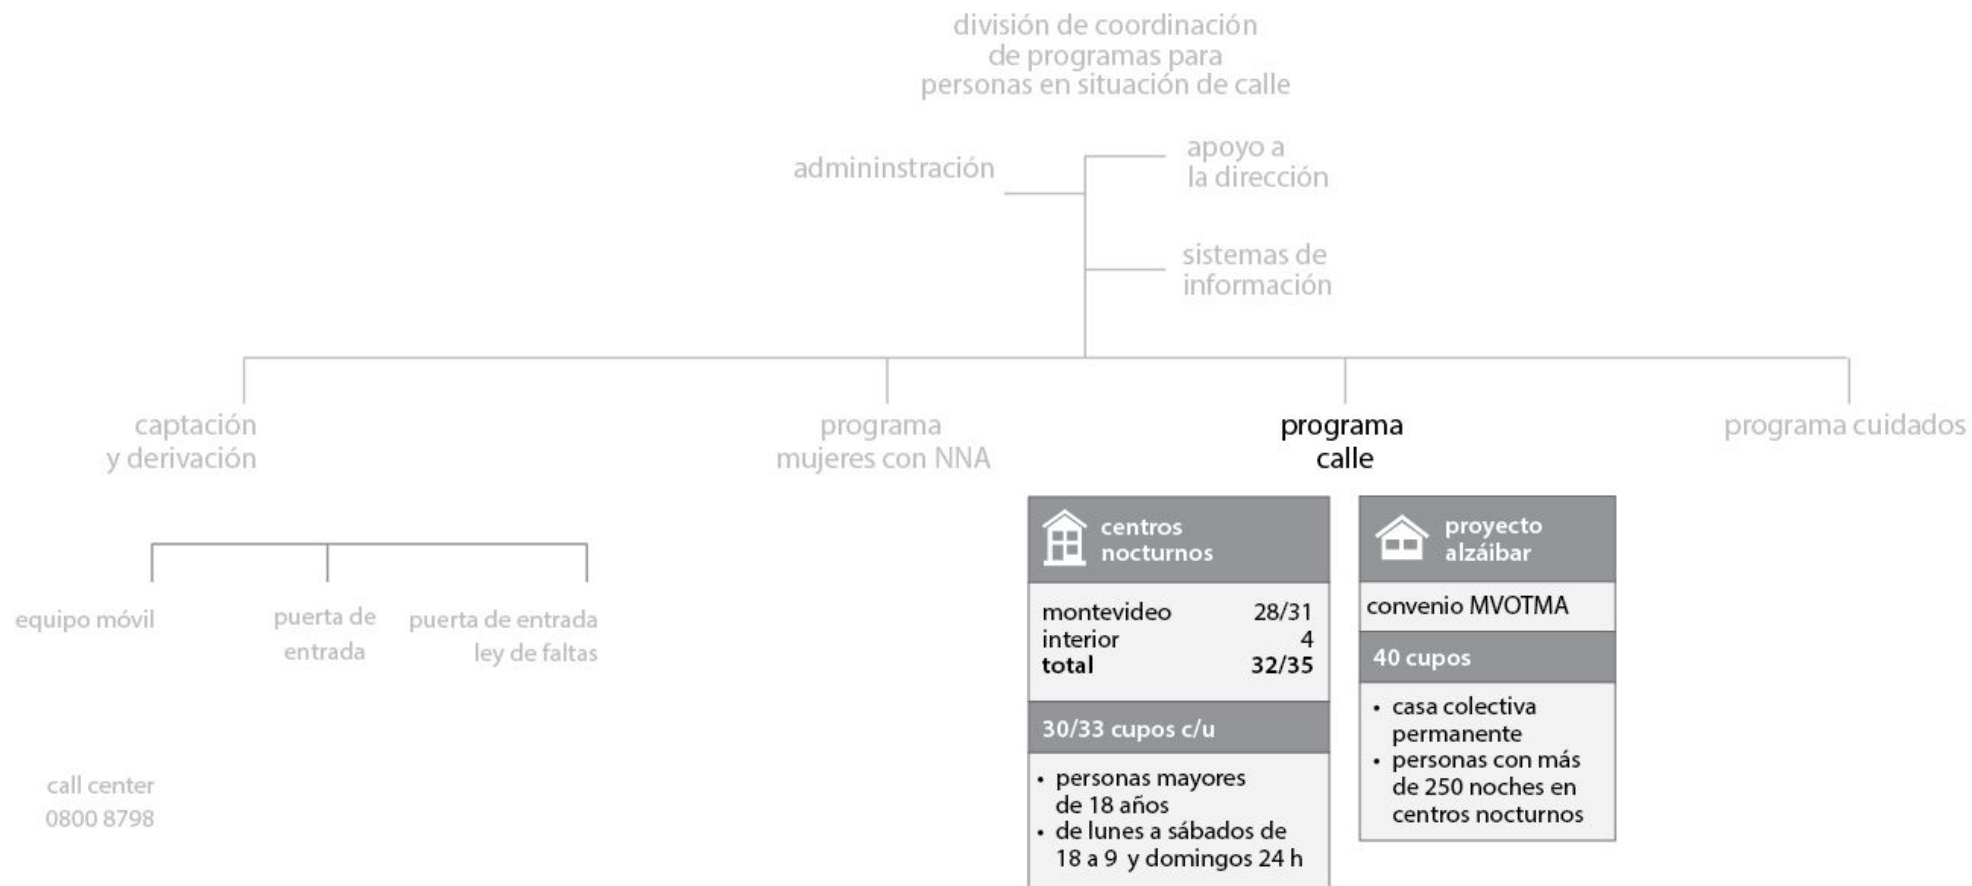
división de coordinación de programas para personas en situación de calle

admininstración

apoyo a la dirección

sistemas de información

captación y derivación

programa mujeres con NNA

programa calle

programa cuidados

equipo móvil

puerta de entrada

puerta de entrada ley de faltas

call center 0800 8798

centros nocturnos

| | |
|---|---|
| montevideo | 28/31 |
| interior | 4 |
| **total** | **32/35** |

30/33 cupos c/u

• personas mayores de 18 años
• de lunes a sábados de 18 a 9 y domingos 24 h

proyecto alzáibar

convenio MVOTMA

40 cupos

• casa colectiva permanente
• personas con más de 250 noches en centros nocturnos